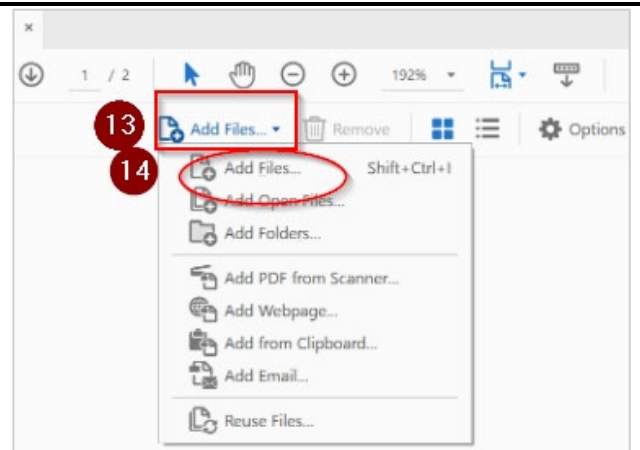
×

1 / 2

192%

13

Add Files...

Remove

Options

14

Add Files... Shift+Ctrl+I

Add Open Files...

Add Folders...

Add PDF from Scanner...

Add Webpage...

Add from Clipboard...

Add Email...

Reuse Files...